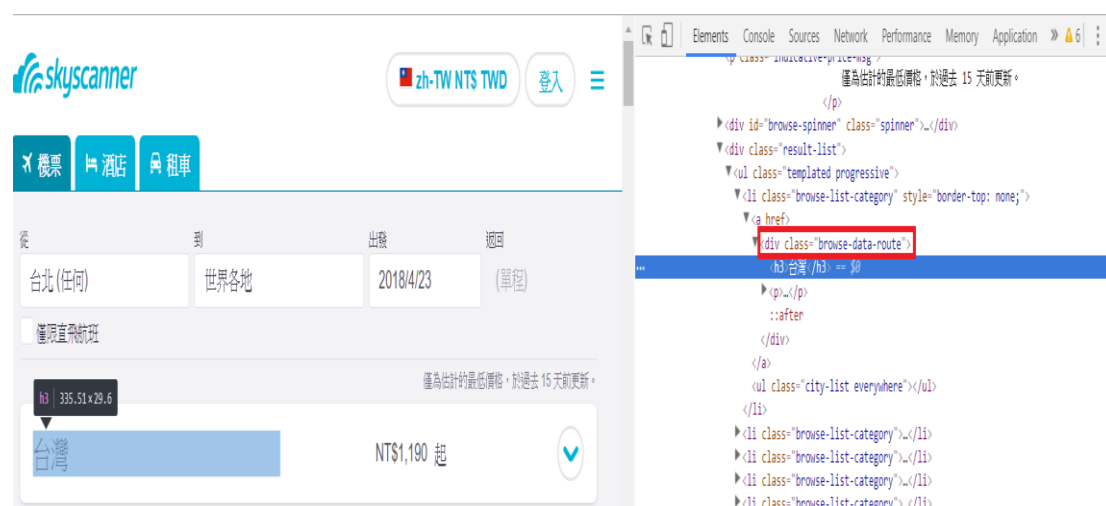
skyscanner

zh-TW NT$ TWD

登入

機票

酒店

租車

從

到

出發

返回

台北 (任何)

世界各地

2018/4/23

(單程)

僅限直飛航班

僅為估計的最低價格，於過去 15 天前更新。

h3 335.51×29.6

台灣

NT$1,190 起

Elements Console Sources Network Performance Memory Application » ▲6

<p class="indicative-price-msg">

僅為估計的最低價格，於過去 15 天前更新。

</p>

▶<div id="browse-spinner" class="spinner">…</div>

▼<div class="result-list">

▼<ul class="templated progressive">

▼<li class="browse-list-category" style="border-top: none;">

▼<a href>

▼<div class="browse-data-route">

... <h3>台灣</h3> == $0

▶<p>…</p>

::after

</div>

</a>

<ul class="city-list everywhere"></ul>

</li>

▶<li class="browse-list-category">…</li>

▶<li class="browse-list-category">…</li>

▶<li class="browse-list-category">…</li>

▶<li class="browse-list-category">…</li>